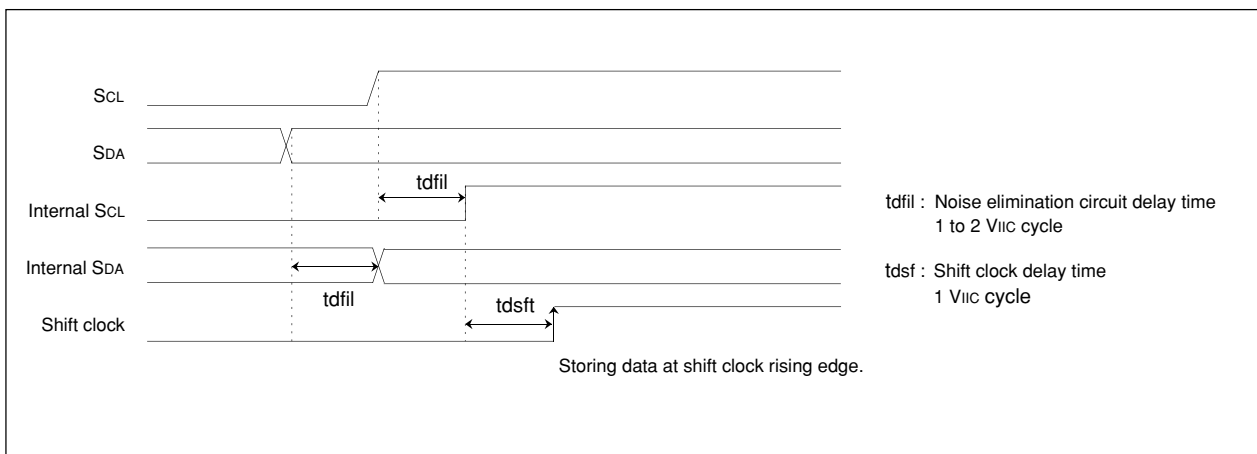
SCL

SDA

tdfil

Internal SCL

Internal SDA

tdfil

tdsft

Shift clock

tdfil : Noise elimination circuit delay time
1 to 2 VIIC cycle

tdsf : Shift clock delay time
1 VIIC cycle

Storing data at shift clock rising edge.